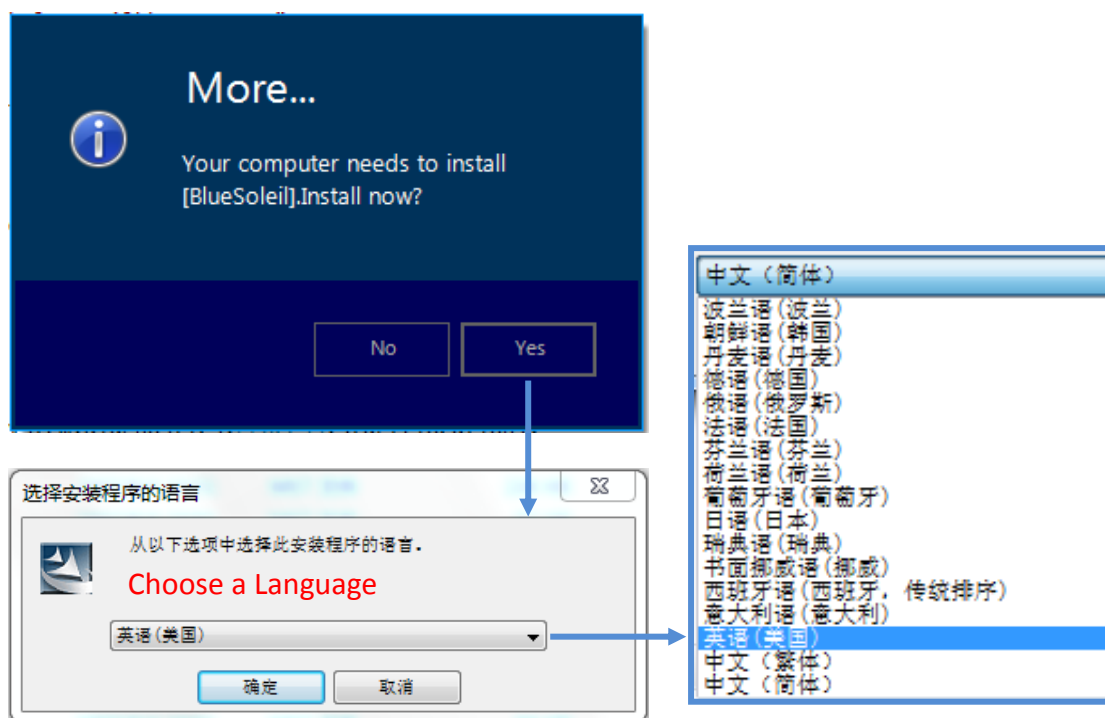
More...

Your computer needs to install [BlueSoleil].Install now?

No

Yes

选择安装程序的语言

从以下选项中选择此安装程序的语言.

Choose a Language

英语(美国)

确定

取消

中文（简体）

波兰语(波兰)
朝鲜语(韩国)
丹麦语(丹麦)
德语(德国)
俄语(俄罗斯)
法语(法国)
芬兰语(芬兰)
荷兰语(荷兰)
葡萄牙语(葡萄牙)
日语(日本)
瑞典语(瑞典)
书面挪威语(挪威)
西班牙语(西班牙, 传统排序)
意大利语(意大利)
英语(美国)
中文（繁体）
中文（简体）